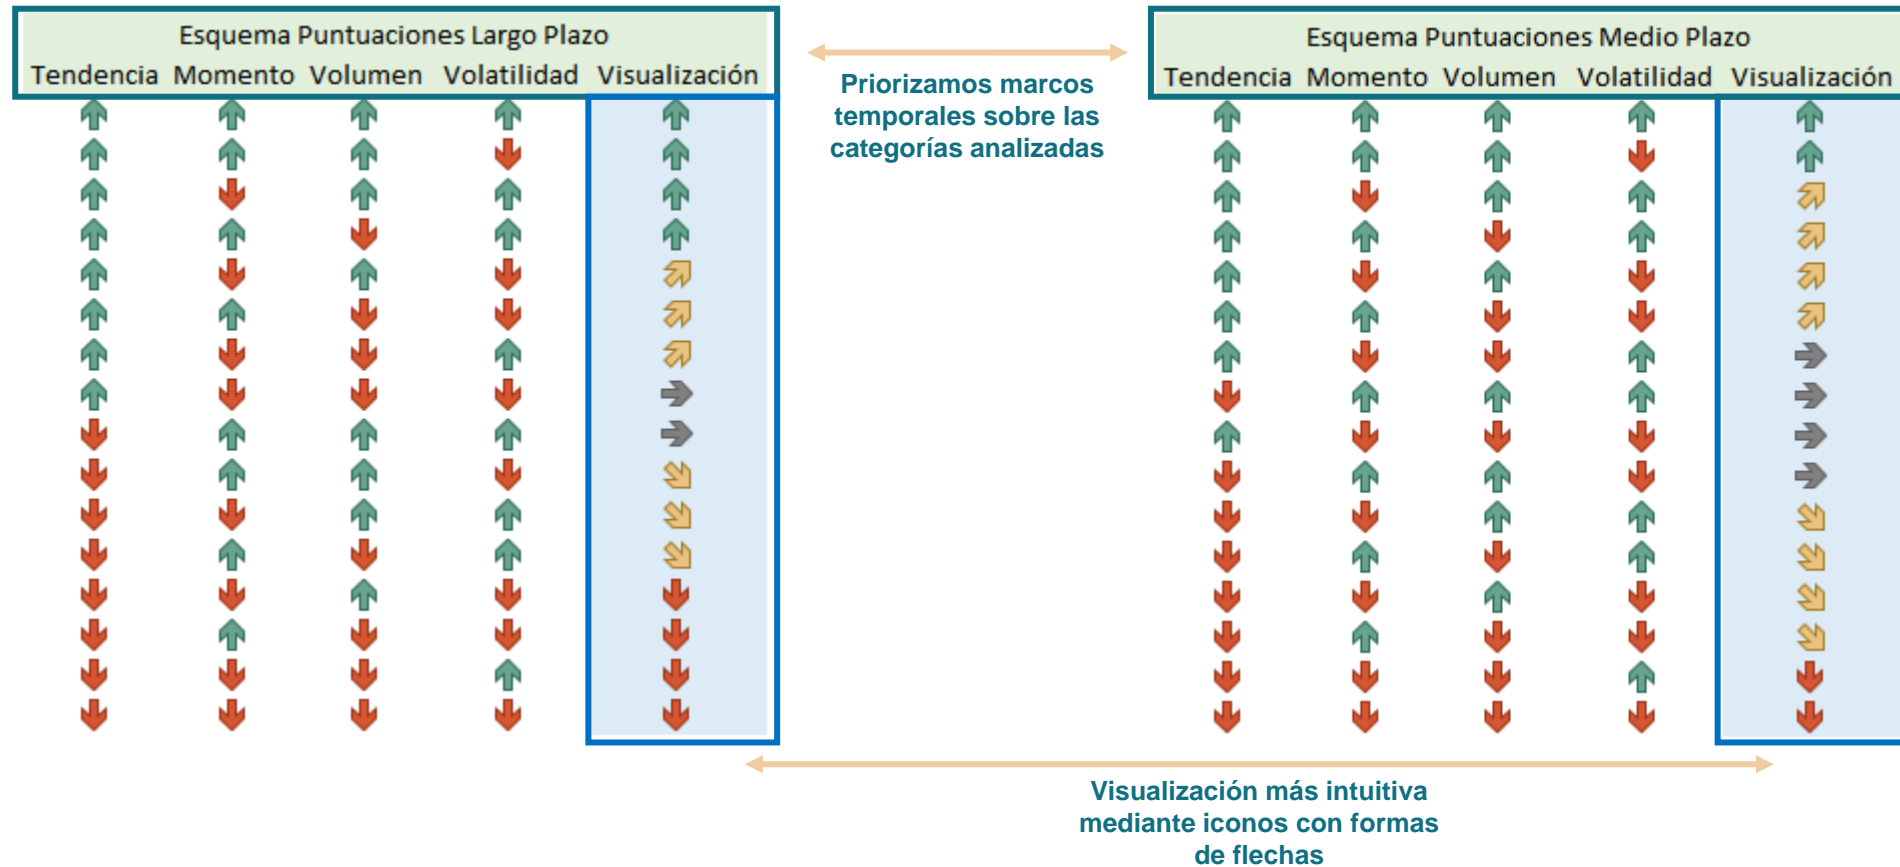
Esquema Puntuaciones Largo Plazo

| Tendencia | Momento | Volumen | Volatilidad | Visualización |
|---|---|---|---|---|

Priorizamos marcos temporales sobre las categorías analizadas

Esquema Puntuaciones Medio Plazo

| Tendencia | Momento | Volumen | Volatilidad | Visualización |
|---|---|---|---|---|

Visualización más intuitiva mediante iconos con formas de flechas